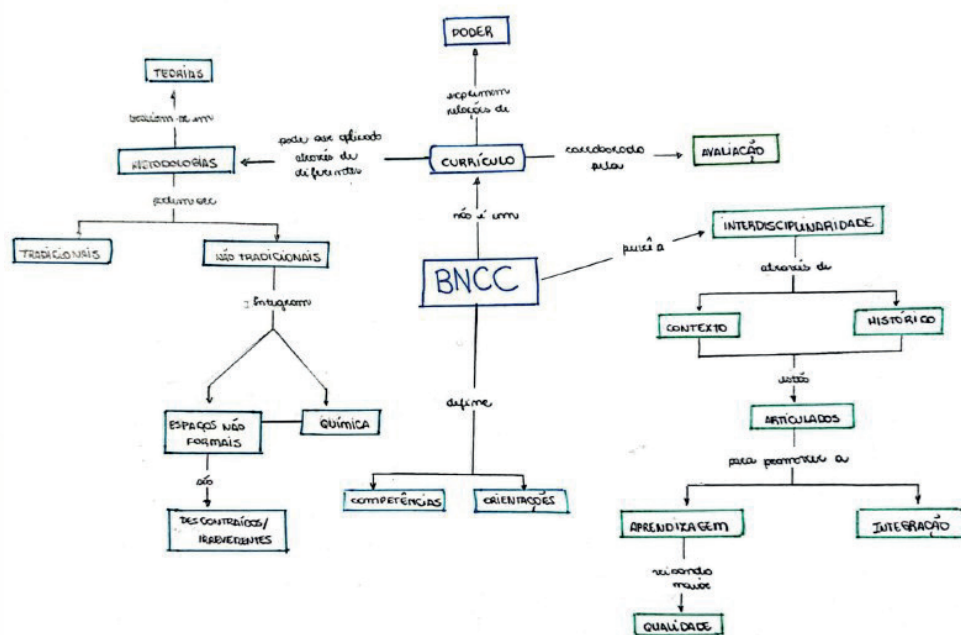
PODER

expressam relações de

TEORIAS

baseiam-se em

pode ser aplicado através de diferentes

METODOLOGIAS

CURRÍCULO

corroborado pelas

AVALIAÇÃO

podem ser

não é um

TRADICIONAIS

NÃO TRADICIONAIS

BNCC

preza a

INTERDISCIPLINARIDADE

através de

integram

CONTEXTO

HISTÓRICO

estão

ARTICULADOS

ESPAÇOS NÃO FORMAIS

QUÍMICA

define

para promover a

são

COMPETÊNCIAS

ORIENTAÇÕES

APRENDIZAGEM

INTEGRAÇÃO

DESCONTRAÍDOS/ IRREVERENTES

visando maior

QUALIDADE